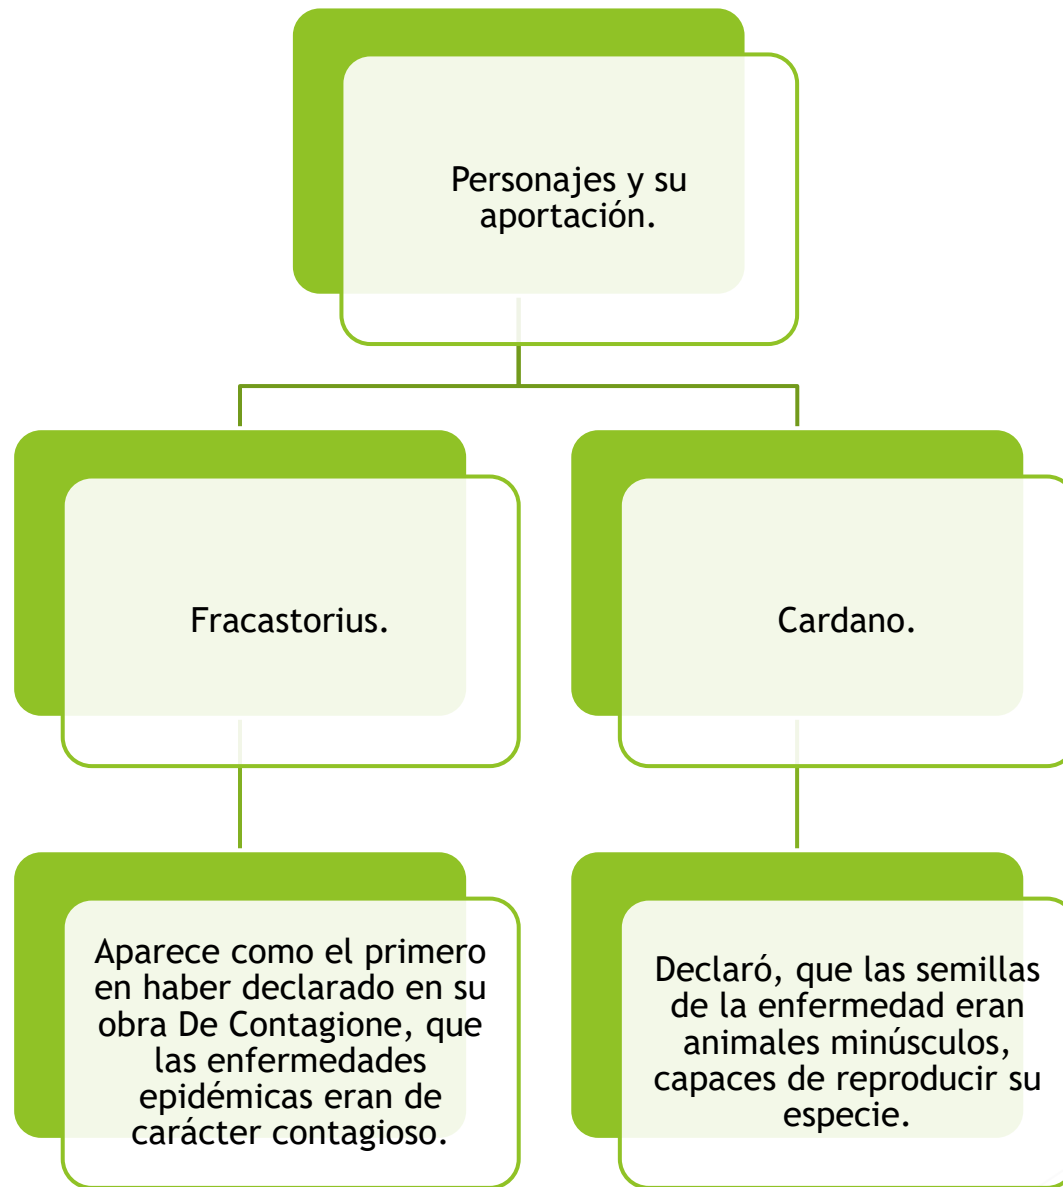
Personajes y su aportación.

Fracastorius.

Cardano.

Aparece como el primero en haber declarado en su obra De Contagione, que las enfermedades epidémicas eran de carácter contagioso.

Declaró, que las semillas de la enfermedad eran animales minúsculos, capaces de reproducir su especie.